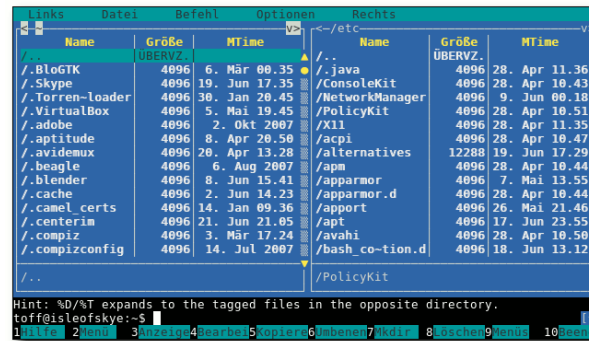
Links Datei Befehl Optionen Rechts

<~ ~ v> <~/etc

| Name | Größe | MTime |
|---|---|---|
| /.. | ÜBERVZ. | |
| /.BloGTK | 4096 | 6. Mär 00.35 |
| /.Skype | 4096 | 19. Jun 17.35 |
| /.Torren~loader | 4096 | 30. Jan 20.45 |
| /.VirtualBox | 4096 | 5. Mai 19.45 |
| /.adobe | 4096 | 2. Okt 2007 |
| /.aptitude | 4096 | 8. Apr 20.50 |
| /.avidemux | 4096 | 20. Apr 13.28 |
| /.beagle | 4096 | 6. Aug 2007 |
| /.blender | 4096 | 8. Jun 15.41 |
| /.cache | 4096 | 2. Jun 14.23 |
| /.camel_certs | 4096 | 14. Jan 09.36 |
| /.centerim | 4096 | 21. Jun 21.05 |
| /.compiz | 4096 | 3. Mär 17.24 |
| /.compizconfig | 4096 | 14. Jul 2007 |

/..

| Name | Größe | MTime |
|---|---|---|
| /.. | ÜBERVZ. | |
| /.java | 4096 | 28. Apr 11.36 |
| /ConsoleKit | 4096 | 28. Apr 10.43 |
| /NetworkManager | 4096 | 9. Jun 00.18 |
| /PolicyKit | 4096 | 28. Apr 10.51 |
| /X11 | 4096 | 28. Apr 11.35 |
| /acpi | 4096 | 28. Apr 10.47 |
| /alternatives | 12288 | 19. Jun 17.29 |
| /apm | 4096 | 28. Apr 10.44 |
| /apparmor | 4096 | 7. Mai 13.55 |
| /apparmor.d | 4096 | 28. Apr 10.44 |
| /apport | 4096 | 26. Mai 21.46 |
| /apt | 4096 | 17. Jun 23.55 |
| /avahi | 4096 | 28. Apr 10.50 |
| /bash_co~tion.d | 4096 | 18. Jun 13.12 |

/PolicyKit

Hint: %D/%T expands to the tagged files in the opposite directory.
toff@isleofskye:~$

1Hilfe 2Menü 3Anzeige 4Bearbei 5Kopiere 6Umbenen 7Mkdir 8Löschen 9Menüs 10Beend